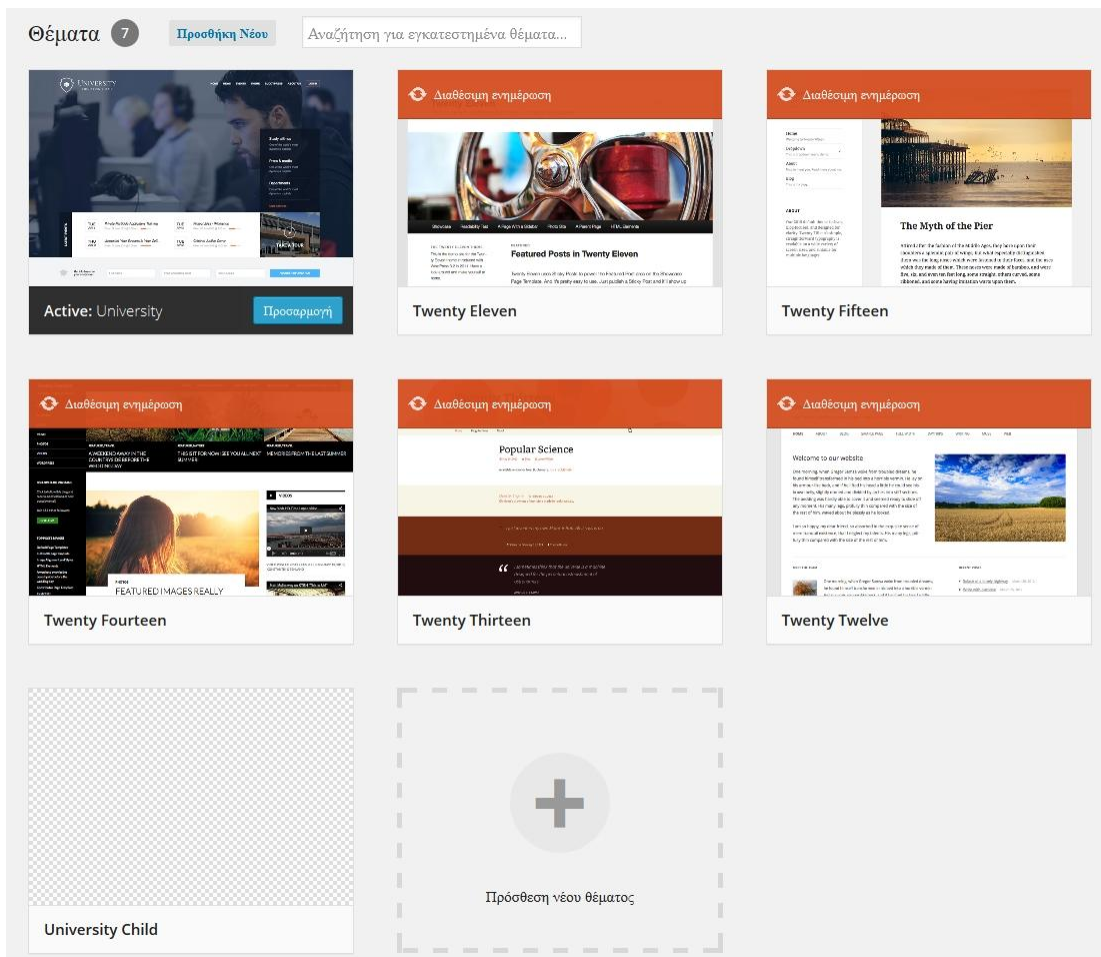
Θέματα 7 Προσθήκη Νέου Αναζήτηση για εγκατεστημένα θέματα...

UNIVERSITY

Active: University
Προσαρμογή

Διαθέσιμη ενημέρωση
Featured Posts in Twenty Eleven
Twenty Eleven

Διαθέσιμη ενημέρωση
The Myth of the Pier
Twenty Fifteen

Διαθέσιμη ενημέρωση
FEATURED IMAGES REALLY
Twenty Fourteen

Διαθέσιμη ενημέρωση
Popular Science
Twenty Thirteen

Διαθέσιμη ενημέρωση
Welcome to our website
Twenty Twelve

University Child

Πρόσθεση νέου θέματος